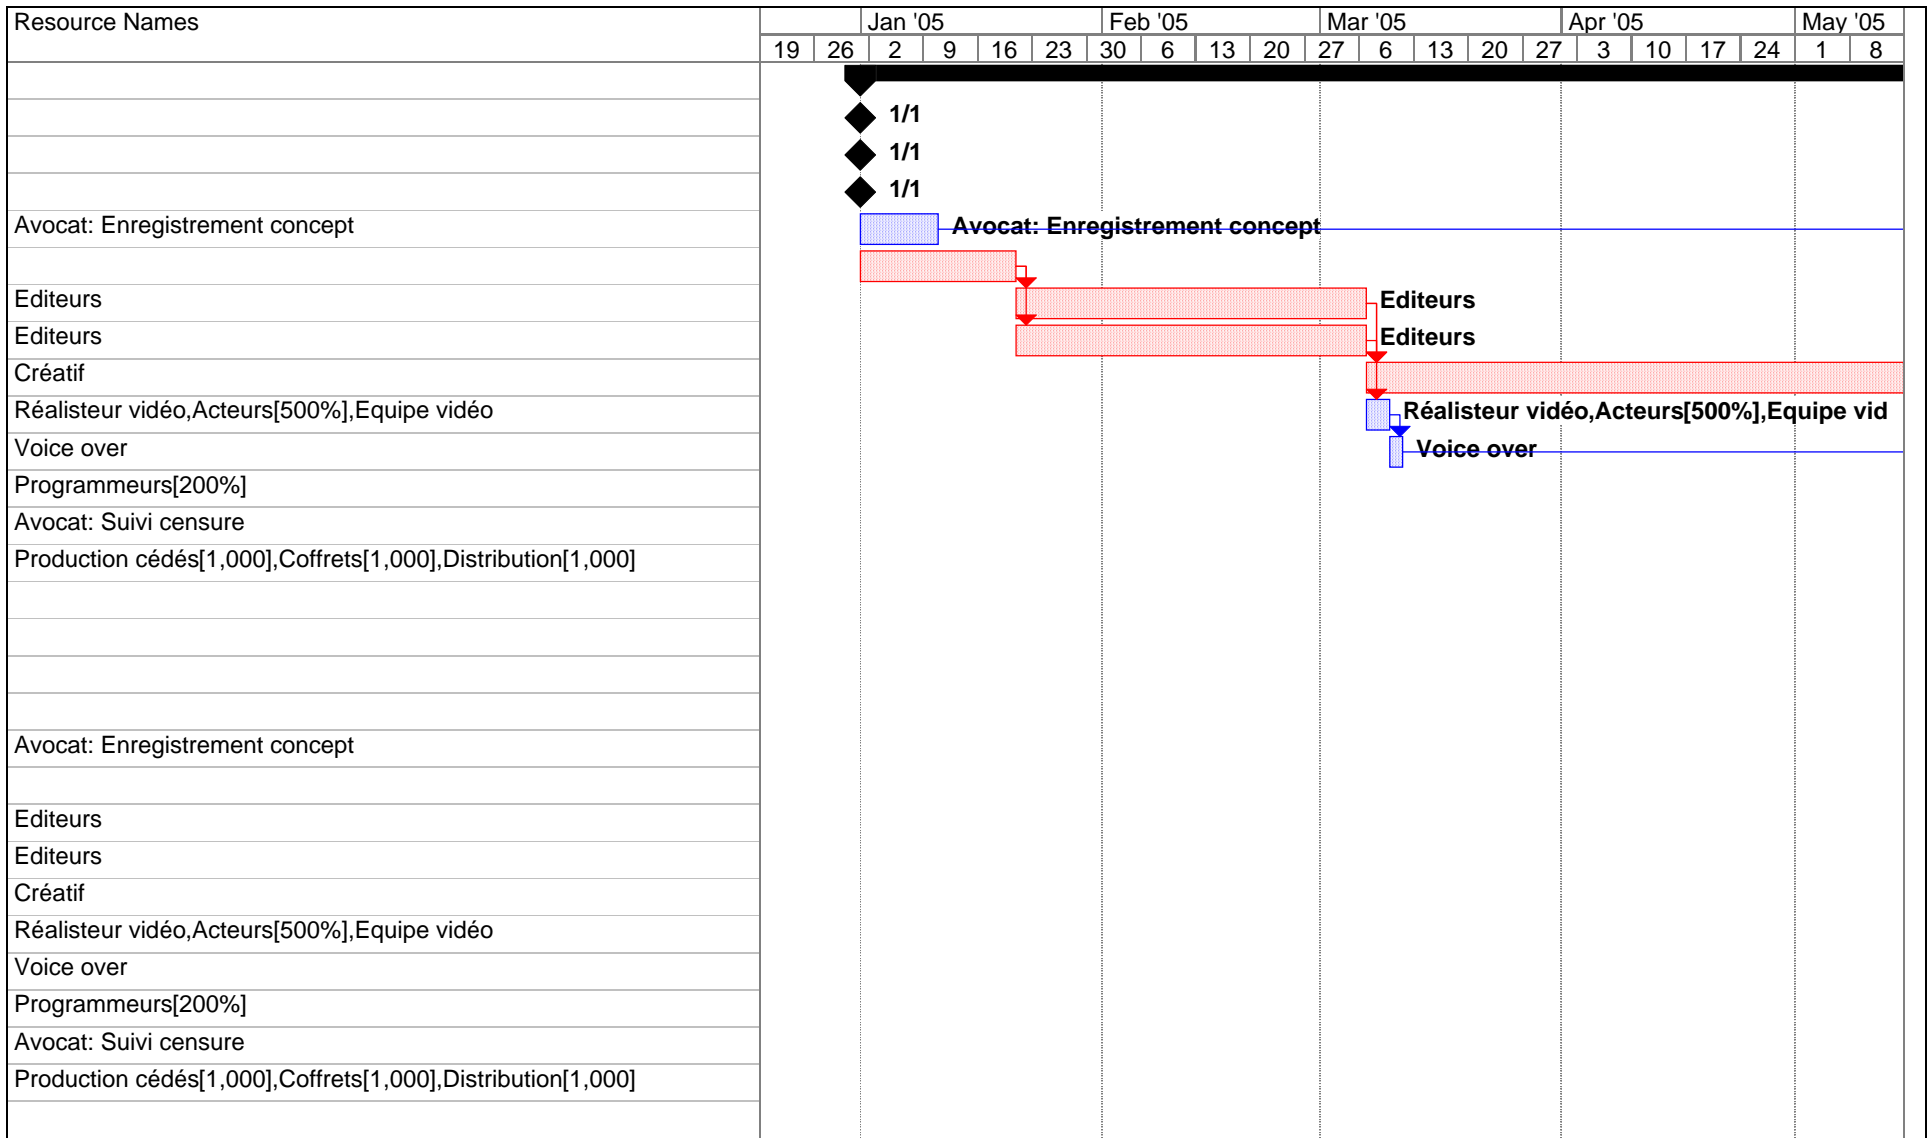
| Resource Names |
|---|
| |
| |
| |
| |
| Avocat: Enregistrement concept |
| |
| Editeurs |
| Editeurs |
| Créatif |
| Réalisteur vidéo,Acteurs[500%],Equipe vidéo |
| Voice over |
| Programmeurs[200%] |
| Avocat: Suivi censure |
| Production cédés[1,000],Coffrets[1,000],Distribution[1,000] |
| |
| |
| |
| |
| Avocat: Enregistrement concept |
| |
| Editeurs |
| Editeurs |
| Créatif |
| Réalisteur vidéo,Acteurs[500%],Equipe vidéo |
| Voice over |
| Programmeurs[200%] |
| Avocat: Suivi censure |
| Production cédés[1,000],Coffrets[1,000],Distribution[1,000] |

Jan '05 Feb '05 Mar '05 Apr '05 May '05

19 26 2 9 16 23 30 6 13 20 27 6 13 20 27 3 10 17 24 1 8

1/1

1/1

1/1

Avocat: Enregistrement concept

Editeurs

Editeurs

Réalisteur vidéo,Acteurs[500%],Equipe vid

Voice over